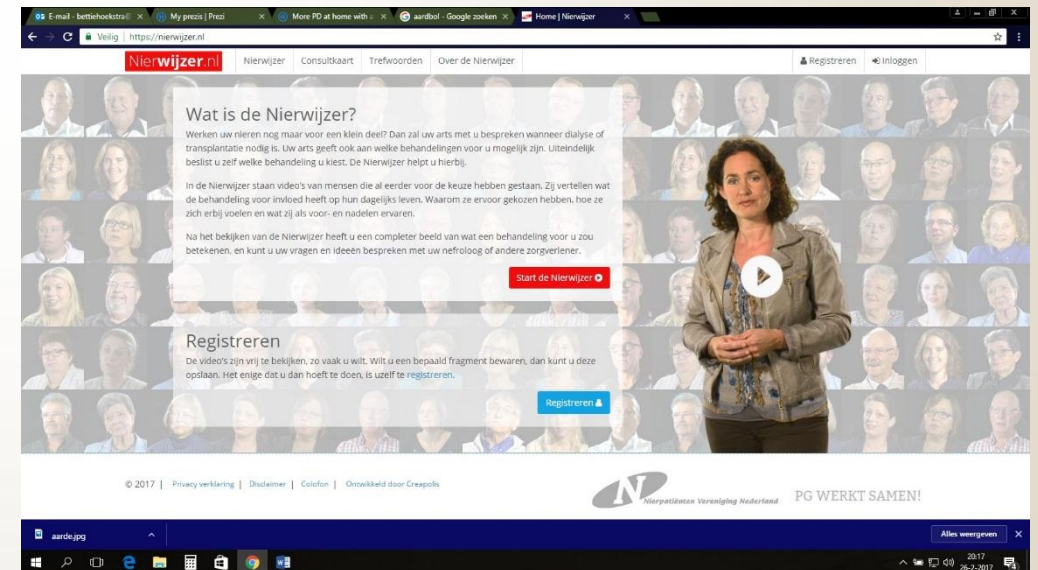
E-mail - bettiehoekstra@ ×
My prezis | Prezi ×
More PD at home with a ×
aardbol - Google zoeken ×
Home | Nierwijzer ×

Veilig | https://nierwijzer.nl

Nierwijzer.nl
Nierwijzer
Consultkaart
Trefwoorden
Over de Nierwijzer
Registreren
Inloggen

Wat is de Nierwijzer?
Werken uw nieren nog maar voor een klein deel? Dan zal uw arts met u bespreken wanneer dialyse of transplantatie nodig is. Uw arts geeft ook aan welke behandelingen voor u mogelijk zijn. Uiteindelijk beslist u zelf welke behandeling u kiest. De Nierwijzer helpt u hierbij.

In de Nierwijzer staan video's van mensen die al eerder voor de keuze hebben gestaan. Zij vertellen wat de behandeling voor invloed heeft op hun dagelijks leven. Waarom ze ervoor gekozen hebben, hoe ze zich erbij voelen en wat zij als voor- en nadelen ervaren.

Na het bekijken van de Nierwijzer heeft u een completer beeld van wat een behandeling voor u zou betekenen, en kunt u uw vragen en ideeën bespreken met uw nefroloog of andere zorgverlener.

Start de Nierwijzer

Registreren
De video's zijn vrij te bekijken, zo vaak u wilt. Wilt u een bepaald fragment bewaren, dan kunt u deze opslaan. Het enige dat u dan hoeft te doen, is uzelf te registreren.

Registreren

© 2017 | Privacy verklaring | Disclaimer | Colofon | Ontwikkeld door Creapolis

Nierpatiënten Vereniging Nederland
PG WERKT SAMEN!

aarde.jpg
Alles weergeven

20:17
26-2-2017